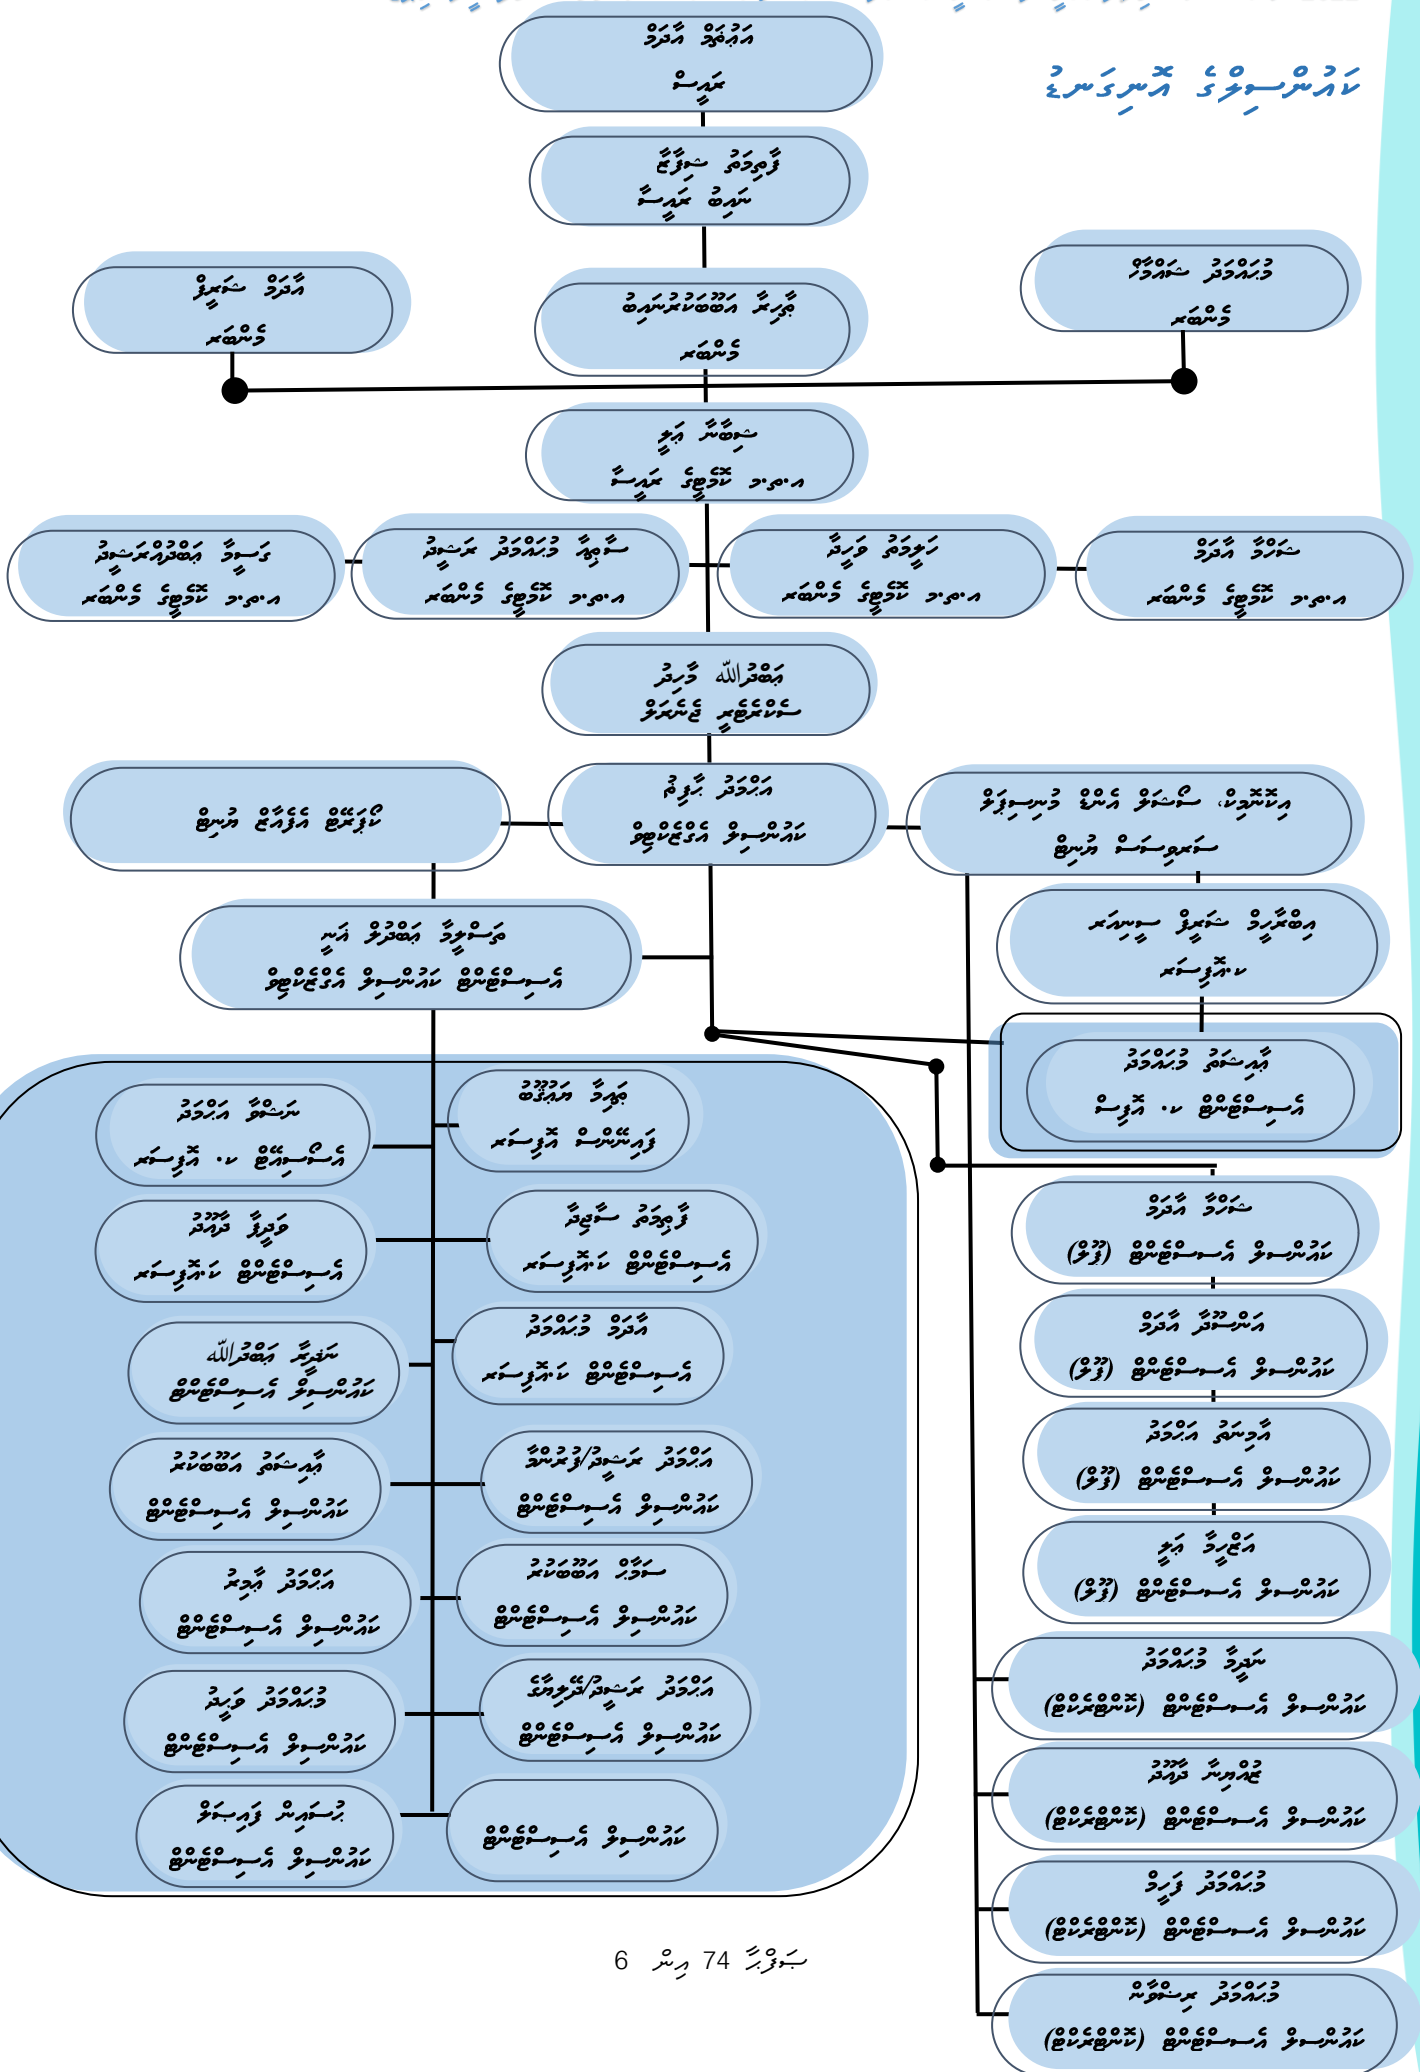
ކައުންސިލްގެ އޯގަނަގްރާމް

އަޙްމަދު އާދަމް
ރައީސް

ފާތިމަތު ޝަފާޢާ
ނައިބު ރައީސާ

މުޙައްމަދު ޝަރީފް
މެންބަރު

ޝީމާ އައްބާސްކަލޭފާނު
މެންބަރު

އާދަމް ޝަރީފް
މެންބަރު

ޝިފާނާ ޙަލީމް
އަތޮޅު ކައުންސިލްގެ ރައީސާ

ޝަހުމާ އާދަމް
އަތޮޅު ކައުންސިލްގެ މެންބަރު

ރަޝީދާ ވަޙީދާ
އަތޮޅު ކައުންސިލްގެ މެންބަރު

ސަބީރާ މުޙައްމަދު ރަޝީދު
އަތޮޅު ކައުންސިލްގެ މެންބަރު

ޒަހީރާ އަބްދުލްއަޒީޒް
އަތޮޅު ކައުންސިލްގެ މެންބަރު

އަބްދުﷲ މާހިރު
ސެކްރެޓަރީ ޖެނެރަލް

އަޙްމަދު ނާޒިމް
ކައުންސިލް އެގްޒެކެޓިވް

ކޯޑިނޭޝަން އެފެއާޒް ޑިވިޜަން

އިދާރީ އަދި މާލީ ޓީމް ނިޒާމް
ސަރވިސަސް ޑިވިޜަން

ތިލަފުށި އަބްދުލް އަޒީޒް
އެސިސްޓެންޓް ކައުންސިލް އެގްޒެކެޓިވް

ޢިބްރާހީމް ޝަރީފް ސިނާނު
ކައުންސިލަރ

ޙަނީފާ މުޙައްމަދު
އެސިސްޓެންޓް ކޯ. އޮފިސަރ

އަލިފާ އައުރަންގްޒޭބު
ފައިނޭންސް އޮފިސަރ

ނަޝްވާ އަޙްމަދު
އެޑްމިނިސްޓްރޭޓިވް ކޯ. އޮފިސަރ

ފާތިމަތު ސާބިރާ
އެސިސްޓެންޓް ކައުންސިލް އޮފިސަރ

މަލިކާ ދީނާރު
އެސިސްޓެންޓް ކައުންސިލް އޮފިސަރ

އާދަމް މުޙައްމަދު
އެސިސްޓެންޓް ކައުންސިލް އޮފިސަރ

ނަދީރާ އަބްދުﷲ
ކައުންސިލް އެސިސްޓެންޓް

އަޙްމަދު ރަޝީދު/ފުލުސް
ކައުންސިލް އެސިސްޓެންޓް

ޙަލީމާ އައްބާސް
ކައުންސިލް އެސިސްޓެންޓް

ސަމާހު އައްބާސް
ކައުންސިލް އެސިސްޓެންޓް

އަޙްމަދު ޢާމިރު
ކައުންސިލް އެސިސްޓެންޓް

އަޙްމަދު ރަޝީދު/ދޮންތާ
ކައުންސިލް އެސިސްޓެންޓް

މުޙައްމަދު ވަޙީދު
ކައުންސިލް އެސިސްޓެންޓް

ޙުސައިން ފައިސަލް
ކައުންސިލް އެސިސްޓެންޓް

ކައުންސިލް އެސިސްޓެންޓް

ޝަހުމާ އާދަމް
ކައުންސިލް އެސިސްޓެންޓް (ފާލަމް)

އަންސާރު އާދަމް
ކައުންސިލް އެސިސްޓެންޓް (ފާލަމް)

އާމިނަތު އަޙްމަދު
ކައުންސިލް އެސިސްޓެންޓް (ފާލަމް)

އަޒީޒާ ޢަލީ
ކައުންސިލް އެސިސްޓެންޓް (ފާލަމް)

ނަދީމާ މުޙައްމަދު
ކައުންސިލް އެސިސްޓެންޓް (ކޮންސްޓްރަކްޝަން)

ޒުބައިރު ދީނާރު
ކައުންސިލް އެސިސްޓެންޓް (ކޮންސްޓްރަކްޝަން)

މުޙައްމަދު ފާއިޒް
ކައުންސިލް އެސިސްޓެންޓް (ކޮންސްޓްރަކްޝަން)

މުޙައްމަދު ރިޔާޒް
ކައުންސިލް އެސިސްޓެންޓް (ކޮންސްޓްރަކްޝަން)

ޖަމްލާ 74 މީހުން 6